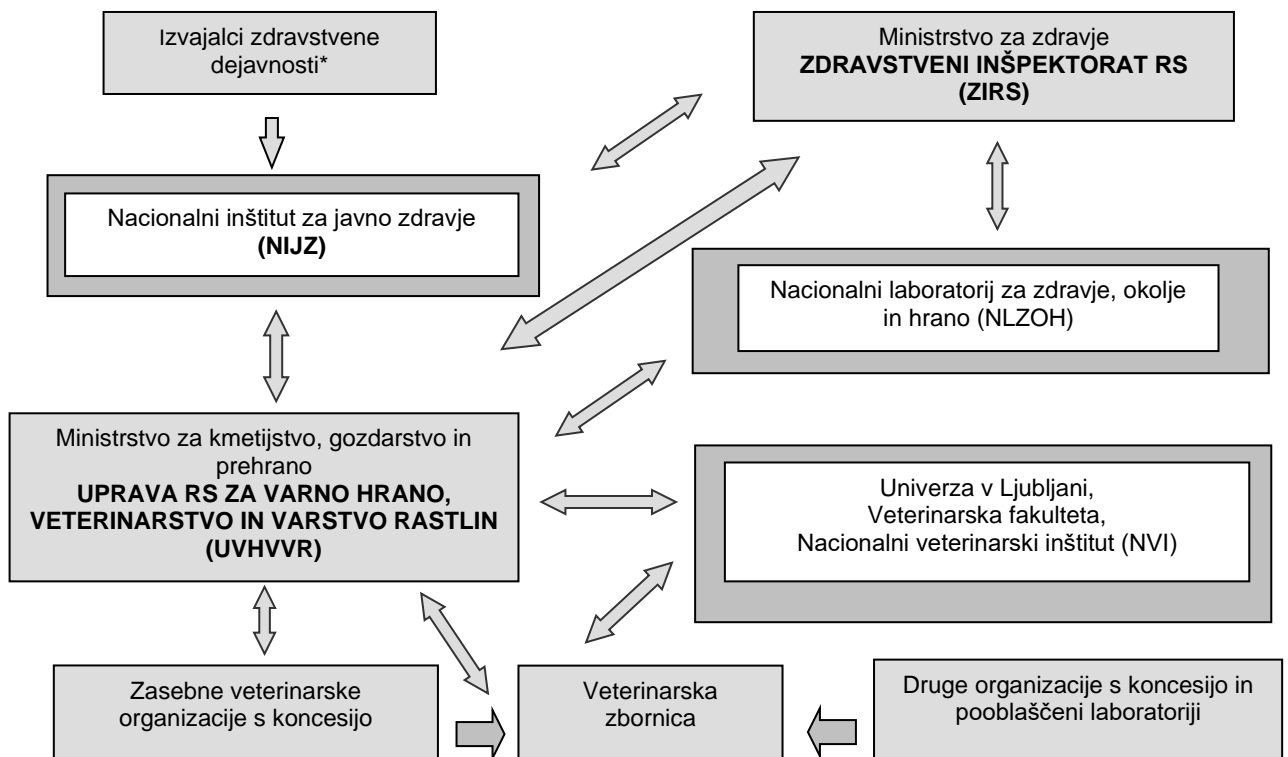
Izvajalci zdravstvene dejavnosti*

Ministrstvo za zdravje
**ZDRAVSTVENI INŠPEKTORAT RS (ZIRS)**

Nacionalni inštitut za javno zdravje
**(NIJZ)**

Nacionalni laboratorij za zdravje, okolje in hrano (NLZOH)

Ministrstvo za kmetijstvo, gozdarstvo in prehrano
**UPRAVA RS ZA VARNO HRANO, VETERINARSTVO IN VARSTVO RASTLIN (UVHVVR)**

Univerza v Ljubljani,
Veterinarska fakulteta,
Nacionalni veterinarski inštitut (NVI)

Zasebne veterinarske organizacije s koncesijo

Veterinarska zbornica

Druge organizacije s koncesijo in pooblaščeni laboratoriji